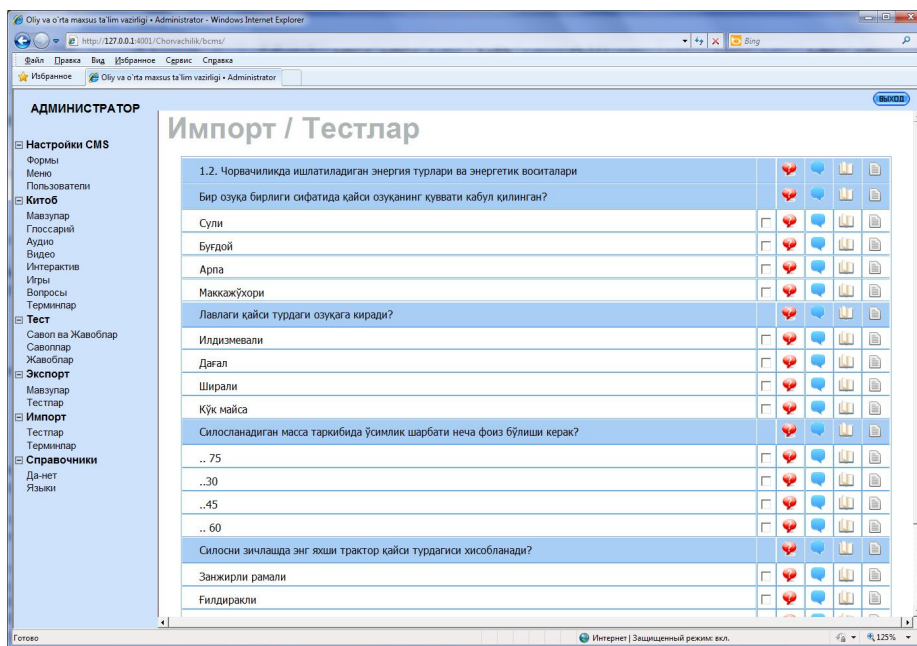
Oliy va o'rta maxsus ta'lim vazirligi • Administrator - Windows Internet Explorer

http://127.0.0.1:4001/Chorvachilik/bcms/

Bing

Файл Правка Вид Избранное Сервис Справка

Избранное

Oliy va o'rta maxsus ta'lim vazirligi • Administrator

АДМИНИСТРАТОР

выход

Импорт / Тестлар

⊟ Настройки CMS
Формы
Меню
Пользователи
⊟ Китоб
Мавзулар
Глоссарий
Аудио
Видео
Интерактив
Игры
Вопросы
Терминлар
⊟ Тест
Савол ва Жавоблар
Саволлар
Жавоблар
⊟ Экспорт
Мавзулар
Тестлар
⊟ Импорт
Тестлар
Терминлар
⊟ Справочники
Да-нет
Языки

1.2. Чорвачиликда ишлатиладиган энергия турлари ва энергетик воситалари

Бир озуқа бирлиги сифатида қайси озуқанинг қуввати кабул қилинган?

Сули

Буғдой

Арпа

Маккажўхори

Лавлаги қайси турдаги озуқага киради?

Илдизмевали

Дағал

Ширали

Кўк майса

Силосланадиган масса таркибида ўсимлик шарбати неча фоиз бўлиши керак?

.. 75

..30

..45

.. 60

Силосни зичлашда энг яхши трактор қайси турдагиси хисобланади?

Занжирли рамали

Ғилдиракли

Готово

Интернет | Защищенный режим: вкл.

125%